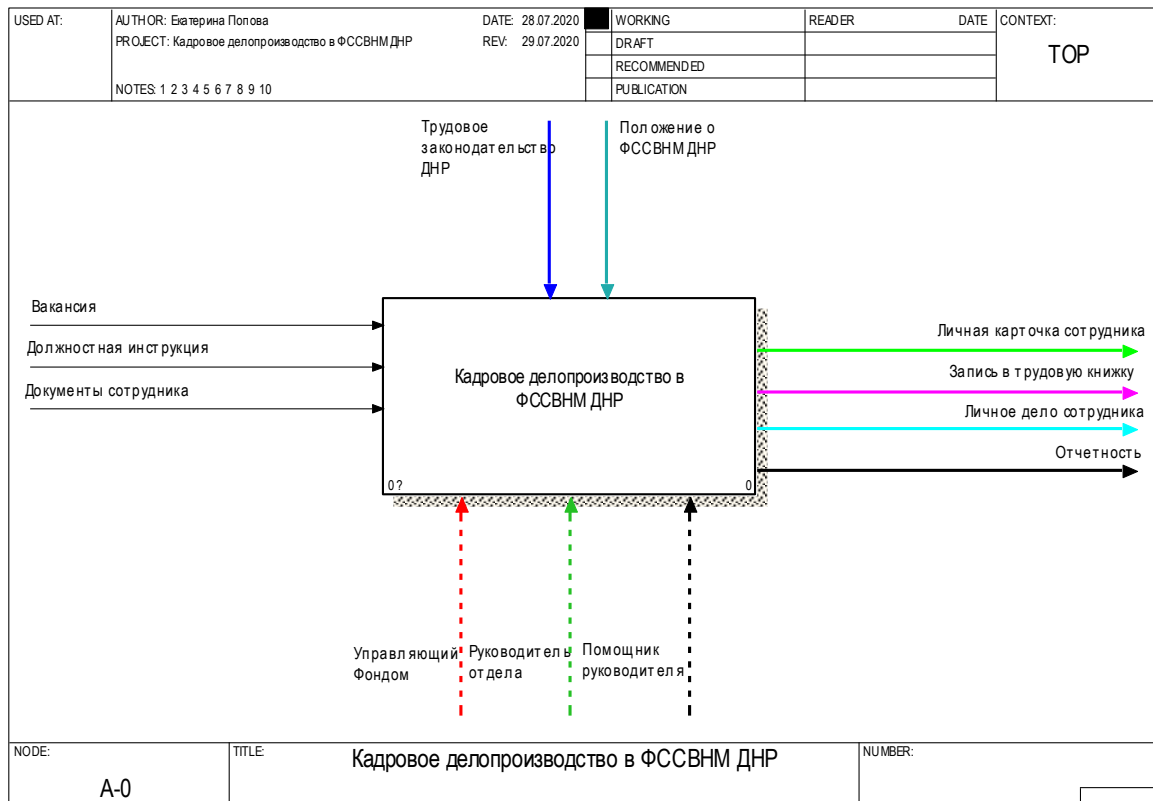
| USED AT: | AUTHOR: Екатерина Попова | DATE: 28.07.2020 | | WORKING | READER | DATE | CONTEXT: |
|---|---|---|---|---|---|---|---|
| | PROJECT: Кадровое делопроизводство в ФССВНМ ДНР | REV: 29.07.2020 | | DRAFT | | | TOP |
| | | | | RECOMMENDED | | | |
| | NOTES: 1 2 3 4 5 6 7 8 9 10 | | | PUBLICATION | | | |

Трудовое законодательство ДНР

Положение о ФССВНМ ДНР

Вакансия

Должностная инструкция

Документы сотрудника

Кадровое делопроизводство в ФССВНМ ДНР

0?

0

Личная карточка сотрудника

Запись в трудовую книжку

Личное дело сотрудника

Отчетность

Управляющий Фондом

Руководитель отдела

Помощник руководителя

| NODE: | TITLE: | NUMBER: |
|---|---|---|
| A-0 | Кадровое делопроизводство в ФССВНМ ДНР | |